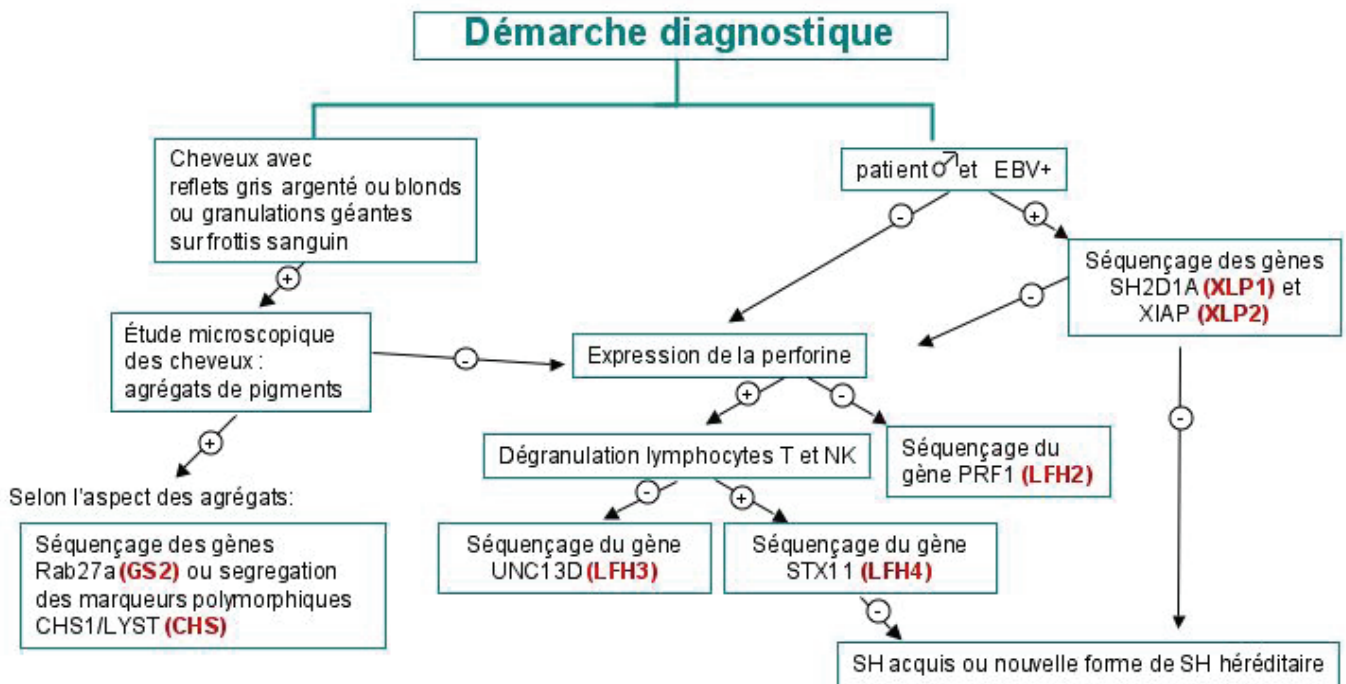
Démarche diagnostique

Cheveux avec reflets gris argenté ou blonds ou granulations géantes sur frottis sanguin

patient ♂ et EBV+

+

-

+

Séquençage des gènes SH2D1A (XLP1) et XIAP (XLP2)

Étude microscopique des cheveux : agrégats de pigments

-

-

Expression de la perforine

+

+

-

Selon l'aspect des agrégats:

Dégranulation lymphocytes T et NK

Séquençage du gène PRF1 (LFH2)

-

-

+

Séquençage des gènes Rab27a (GS2) ou segregation des marqueurs polymorphiques CHS1/LYST (CHS)

Séquençage du gène UNC13D (LFH3)

Séquençage du gène STX11 (LFH4)

-

SH acquis ou nouvelle forme de SH héréditaire